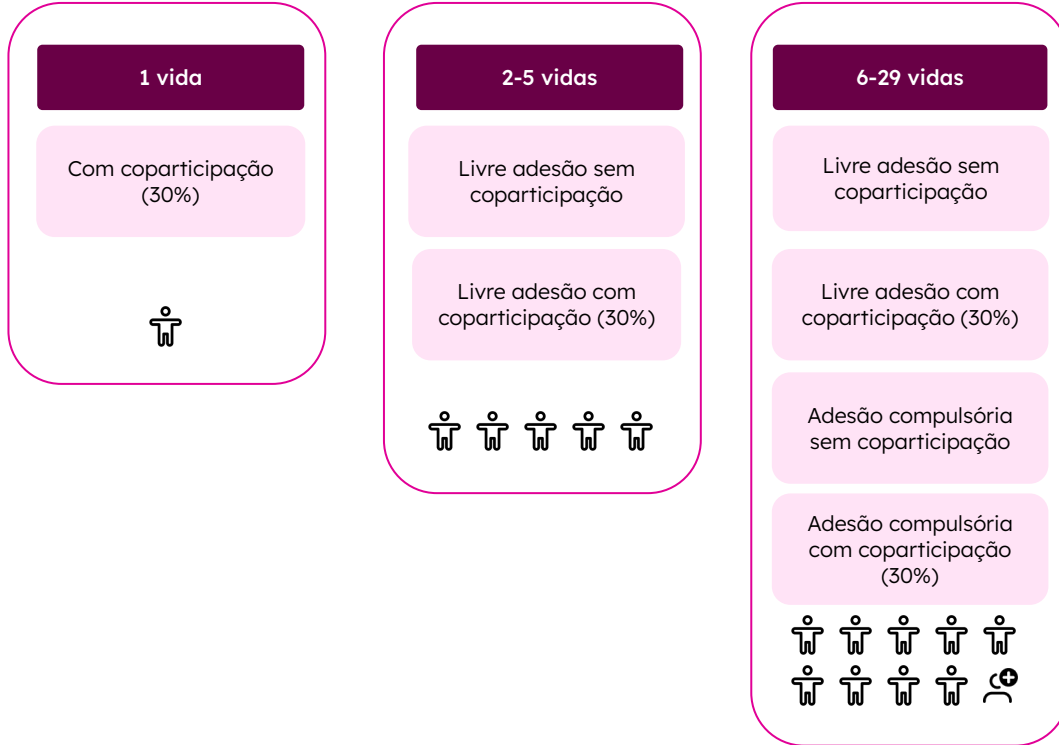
1 vida

Com coparticipação (30%)

2-5 vidas

Livre adesão sem coparticipação

Livre adesão com coparticipação (30%)

6-29 vidas

Livre adesão sem coparticipação

Livre adesão com coparticipação (30%)

Adesão compulsória sem coparticipação

Adesão compulsória com coparticipação (30%)